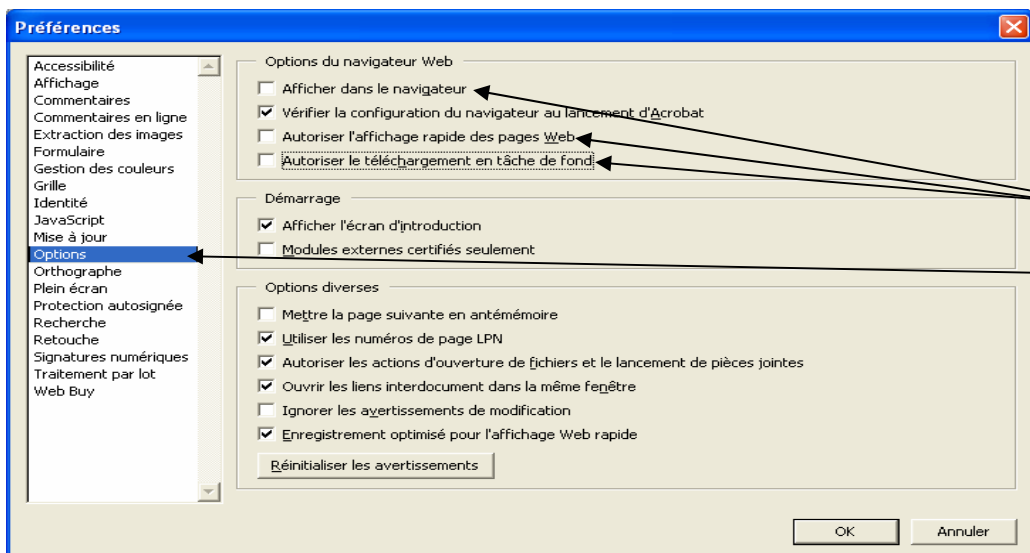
Préférences

Accessibilité
Affichage
Commentaires
Commentaires en ligne
Extraction des images
Formulaire
Gestion des couleurs
Grille
Identité
JavaScript
Mise à jour
Options
Orthographe
Plein écran
Protection autosignée
Recherche
Retouche
Signatures numériques
Traitement par lot
Web Buy

Options du navigateur Web
Afficher dans le navigateur
Vérifier la configuration du navigateur au lancement d'Acrobat
Autoriser l'affichage rapide des pages Web
Autoriser le téléchargement en tâche de fond

Démarrage
Afficher l'écran d'introduction
Modules externes certifiés seulement

Options diverses
Mettre la page suivante en antémémoire
Utiliser les numéros de page LPN
Autoriser les actions d'ouverture de fichiers et le lancement de pièces jointes
Ouvrir les liens interdocument dans la même fenêtre
Ignorer les avertissements de modification
Enregistrement optimisé pour l'affichage Web rapide
Réinitialiser les avertissements

OK
Annuler